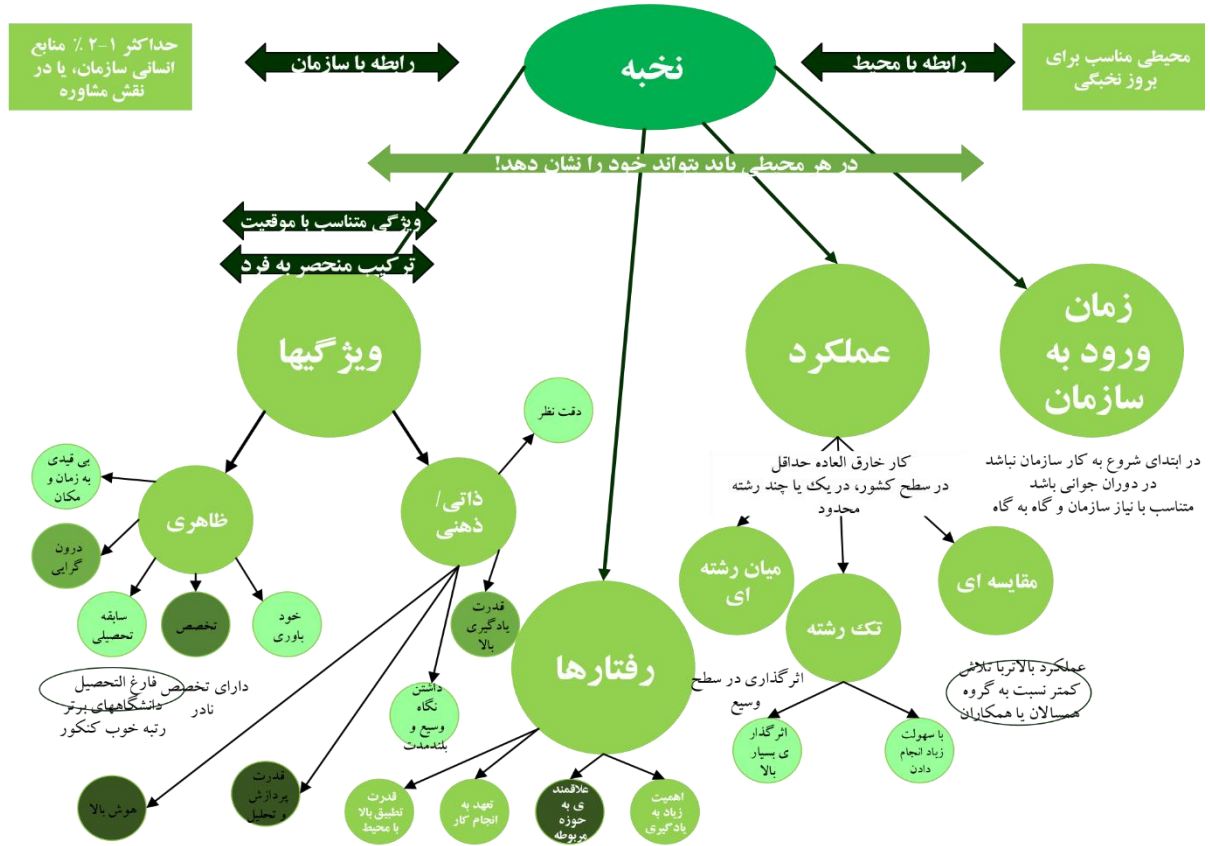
نخبه

حداکثر ۱-۲٪ منابع انسانی سازمان، یا در نقش مشاوره

رابطه با سازمان

رابطه با محیط

محیطی مناسب برای بروز نخبگی

در هر محیطی باید بتواند خود را نشان دهد!

ویژگی متناسب با موقعیت

ترکیب منحصر به فرد

ویژگیها

عملکرد

زمان ورود به سازمان

در ابتدای شروع به کار سازمان نباشد
در دوران جوانی باشد
متناسب با نیاز سازمان و گاه به گاه

کار خارق العاده حداقل در سطح کشور، در یک یا چند رشته محدود

میان رشته ای

تک رشته

مقایسه ای

عملکرد بالاتربا تلاش کمتر نسبت به گروه همسالان یا همکاران

اثرگذاری در سطح وسیع

اثرگذاری بسیار بالا

با سهولت زیاد انجام دادن

دقت نظر

ذاتی/ ذهنی

ظاهری

بی قیدی به زمان و مکان

درون گرایی

سابقه تحصیلی

تخصص

خود باوری

دارای تخصص نادر

فارغ التحصیل دانشگاههای برتر
رتبه خوب کنکور

قدرت یادگیری بالا

داشتن نگاه وسیع و بلندمدت

رفتارها

قدرت پردازش و تحلیل

هوش بالا

قدرت تطبیق بالا با محیط

تعهد به انجام کار

علاقمندی به حوزه مربوطه

اهمیت زیاد به یادگیری